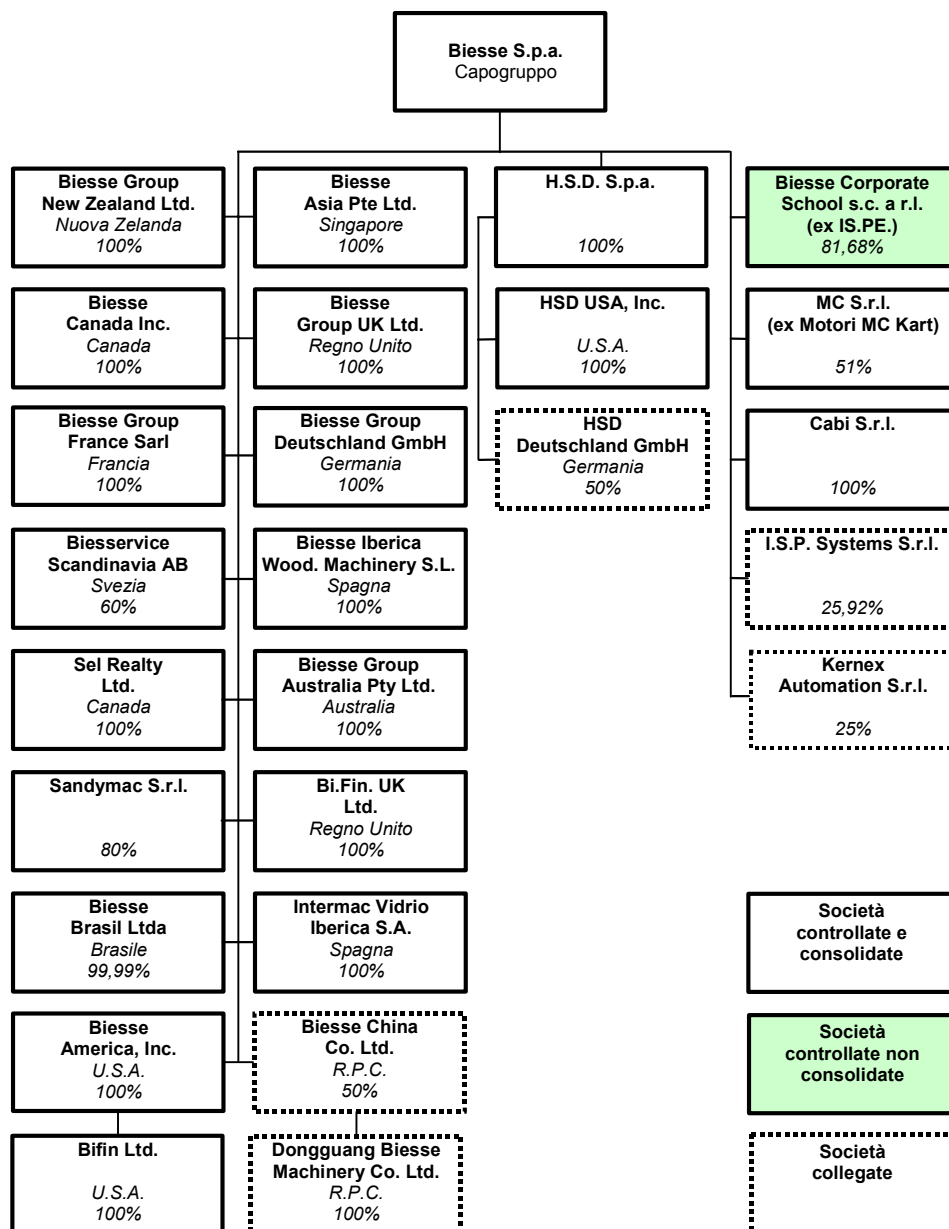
**Biesse S.p.a.**
Capogruppo

**Biesse Group New Zealand Ltd.**
*Nuova Zelanda*
*100%*

**Biesse Asia Pte Ltd.**
*Singapore*
*100%*

**H.S.D. S.p.a.**
*100%*

**Biesse Corporate School s.c. a r.l. (ex IS.PE.)**
*81,68%*

**Biesse Canada Inc.**
*Canada*
*100%*

**Biesse Group UK Ltd.**
*Regno Unito*
*100%*

**HSD USA, Inc.**
*U.S.A.*
*100%*

**MC S.r.l. (ex Motori MC Kart)**
*51%*

**Biesse Group France Sarl**
*Francia*
*100%*

**Biesse Group Deutschland GmbH**
*Germania*
*100%*

**HSD Deutschland GmbH**
*Germania*
*50%*

**Cabi S.r.l.**
*100%*

**Biesservice Scandinavia AB**
*Svezia*
*60%*

**Biesse Iberica Wood. Machinery S.L.**
*Spagna*
*100%*

**I.S.P. Systems S.r.l.**
*25,92%*

**Sel Realty Ltd.**
*Canada*
*100%*

**Biesse Group Australia Pty Ltd.**
*Australia*
*100%*

**Kernex Automation S.r.l.**
*25%*

**Sandymac S.r.l.**
*80%*

**Bi.Fin. UK Ltd.**
*Regno Unito*
*100%*

**Biesse Brasil Ltda**
*Brasile*
*99,99%*

**Intermac Vidrio Iberica S.A.**
*Spagna*
*100%*

**Società controllate e consolidate**

**Biesse America, Inc.**
*U.S.A.*
*100%*

**Biesse China Co. Ltd.**
*R.P.C.*
*50%*

**Società controllate non consolidate**

**Bifin Ltd.**
*U.S.A.*
*100%*

**Dongguang Biesse Machinery Co. Ltd.**
*R.P.C.*
*100%*

**Società collegate**